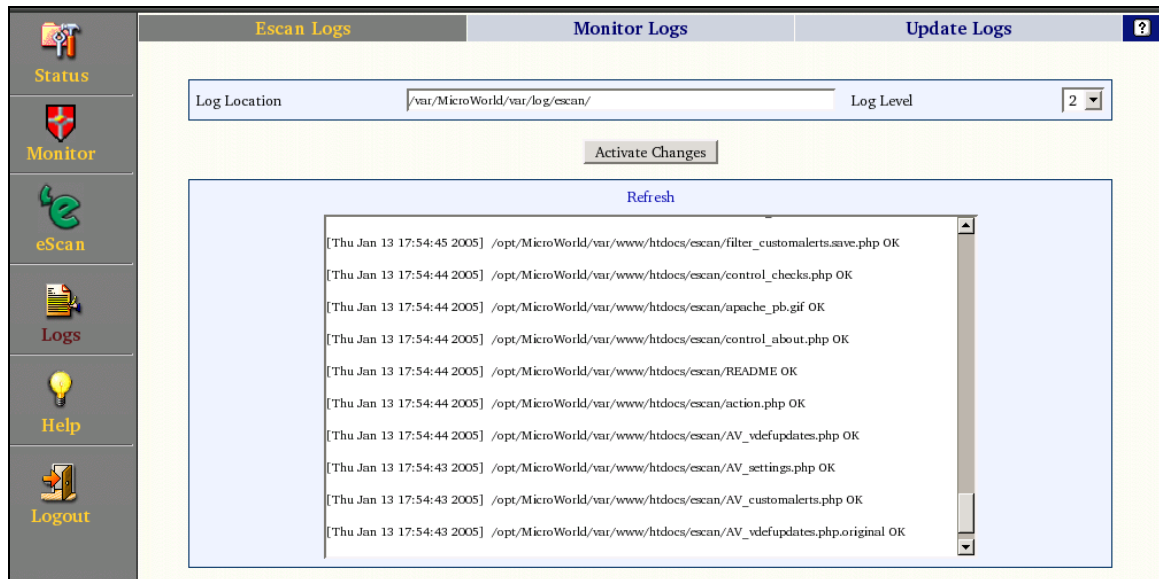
Status
Monitor
eScan
Logs
Help
Logout

Escan Logs | Monitor Logs | Update Logs | ?

Log Location /var/MicroWorld/var/log/escan/ Log Level 2

Activate Changes

Refresh

[Thu Jan 13 17:54:45 2005] /opt/MicroWorld/var/www/htdocs/escan/filter_customalerts.save.php OK
[Thu Jan 13 17:54:44 2005] /opt/MicroWorld/var/www/htdocs/escan/control_checks.php OK
[Thu Jan 13 17:54:44 2005] /opt/MicroWorld/var/www/htdocs/escan/apache_pb.gif OK
[Thu Jan 13 17:54:44 2005] /opt/MicroWorld/var/www/htdocs/escan/control_about.php OK
[Thu Jan 13 17:54:44 2005] /opt/MicroWorld/var/www/htdocs/escan/README OK
[Thu Jan 13 17:54:44 2005] /opt/MicroWorld/var/www/htdocs/escan/action.php OK
[Thu Jan 13 17:54:44 2005] /opt/MicroWorld/var/www/htdocs/escan/AV_vdefupdates.php OK
[Thu Jan 13 17:54:43 2005] /opt/MicroWorld/var/www/htdocs/escan/AV_settings.php OK
[Thu Jan 13 17:54:43 2005] /opt/MicroWorld/var/www/htdocs/escan/AV_customalerts.php OK
[Thu Jan 13 17:54:43 2005] /opt/MicroWorld/var/www/htdocs/escan/AV_vdefupdates.php.original OK